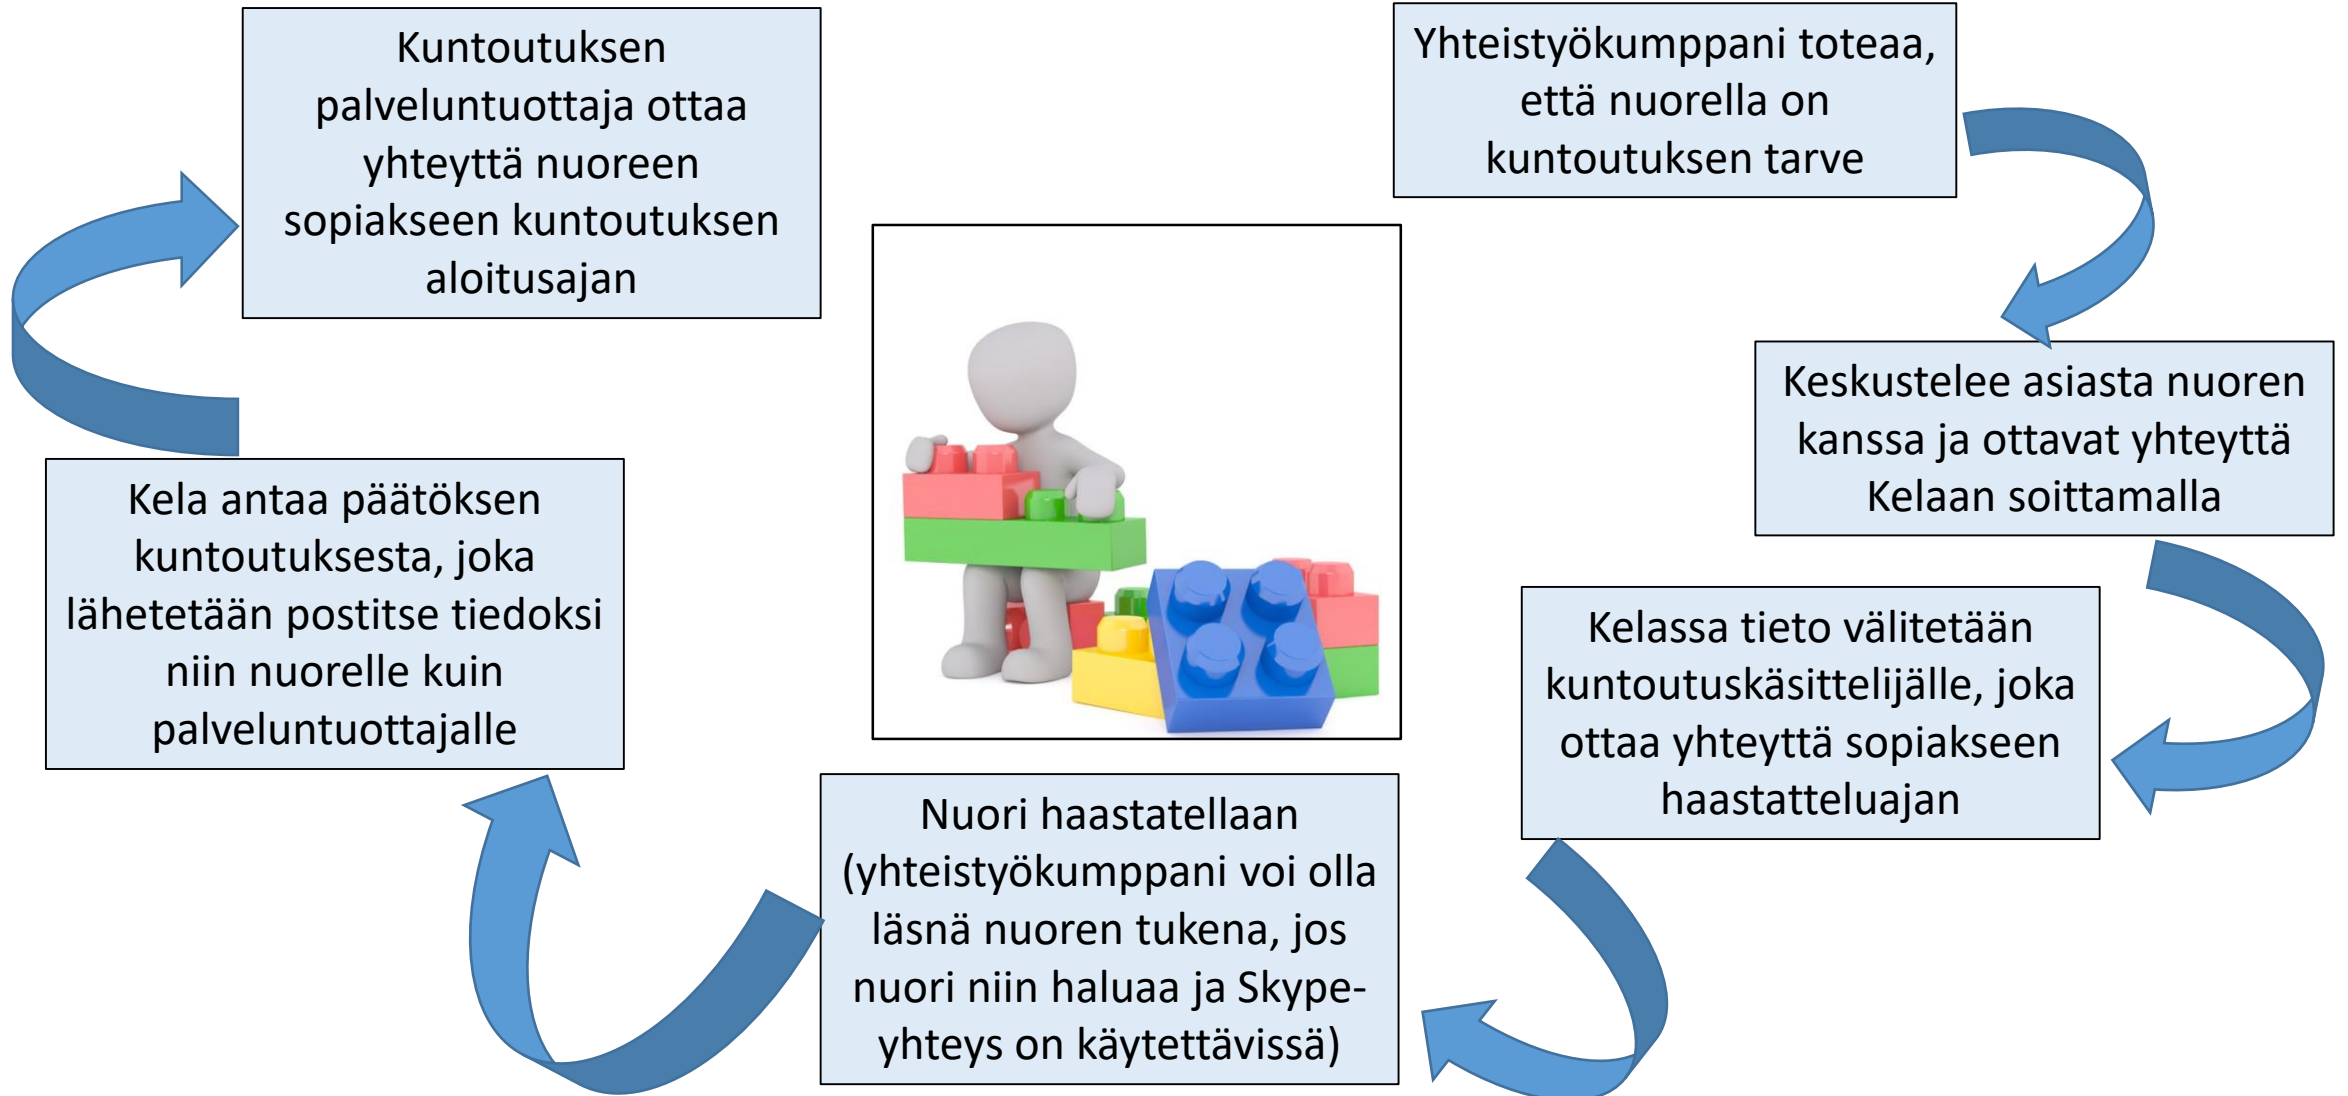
Yhteistyökumppani toteaa, että nuorella on kuntoutuksen tarve

Keskustelee asiasta nuoren kanssa ja ottavat yhteyttä Kelaan soittamalla

Kelassa tieto välitetään kuntoutuskäsittelijälle, joka ottaa yhteyttä sopiakseen haastatteluajan

Nuori haastatellaan (yhteistyökumppani voi olla läsnä nuoren tukena, jos nuori niin haluaa ja Skype-yhteys on käytettävissä)

Kela antaa päätöksen kuntoutuksesta, joka lähetetään postitse tiedoksi niin nuorelle kuin palveluntuottajalle

Kuntoutuksen palveluntuottaja ottaa yhteyttä nuoreen sopiakseen kuntoutuksen aloitusajan